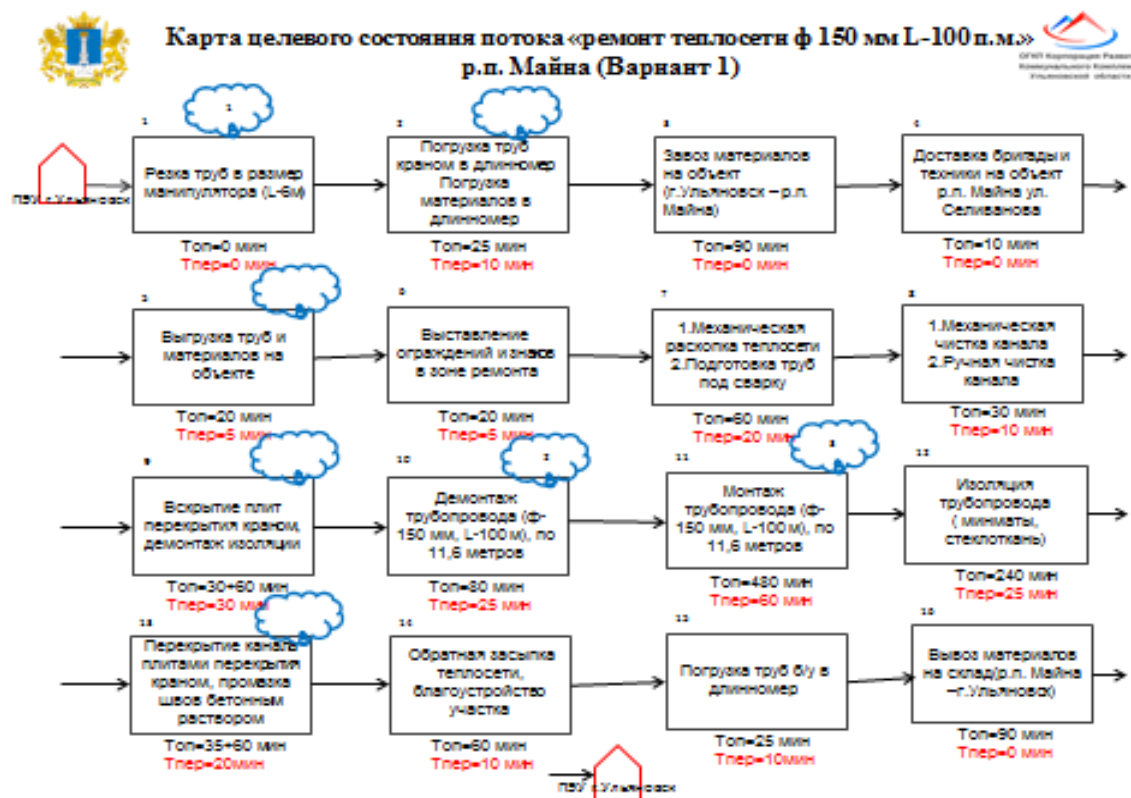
Карта целевого состояния потока «ремонт теплосети ф 150 мм L-100 п.м.» р.п. Майна (Вариант 1)

ОГКП Корпорация Развития Коммунального Комплекса Ульяновской области

ПБУ г.Ульяновск

1
1
Резка труб в размер манипулятора (L-6м)
Топ=0 мин
Тпер=0 мин

2
Погрузка труб краном в длинномер Погрузка материалов в длинномер
Топ=25 мин
Тпер=10 мин

3
Завоз материалов на объект (г.Ульяновск – р.п. Майна)
Топ=90 мин
Тпер=0 мин

4
Доставка бригады и техники на объект р.п. Майна ул. Селиванова
Топ=10 мин
Тпер=0 мин

5
Выгрузка труб и материалов на объекте
Топ=20 мин
Тпер=5 мин

6
Выставление ограждений и знаков в зоне ремонта
Топ=20 мин
Тпер=5 мин

7
1.Механическая раскопка теплосети 2.Подготовка труб под сварку
Топ=60 мин
Тпер=20 мин

8
1.Механическая чистка канала 2.Ручная чистка канала
Топ=30 мин
Тпер=10 мин

9
Вскрытие плит перекрытия краном, демонтаж изоляции
Топ=30+60 мин
Тпер=30 мин

10
2
Демонтаж трубопровода (ф-150 мм, L-100 м), по 11,6 метров
Топ=80 мин
Тпер=25 мин

11
3
Монтаж трубопровода (ф-150 мм, L-100 м), по 11,6 метров
Топ=480 мин
Тпер=60 мин

12
Изоляция трубопровода ( минматы, стеклоткань)
Топ=240 мин
Тпер=25 мин

13
Перекрытие канала плитами перекрытия краном, промазка швов бетонным раствором
Топ=35+60 мин
Тпер=20мин

14
Обратная засыпка теплосети, благоустройство участка
Топ=60 мин
Тпер=10 мин

15
Погрузка труб б/у в длинномер
Топ=25 мин
Тпер=10мин

16
Вывоз материалов на склад(р.п. Майна –г.Ульяновск)
Топ=90 мин
Тпер=0 мин

ПБУ г.Ульяновск